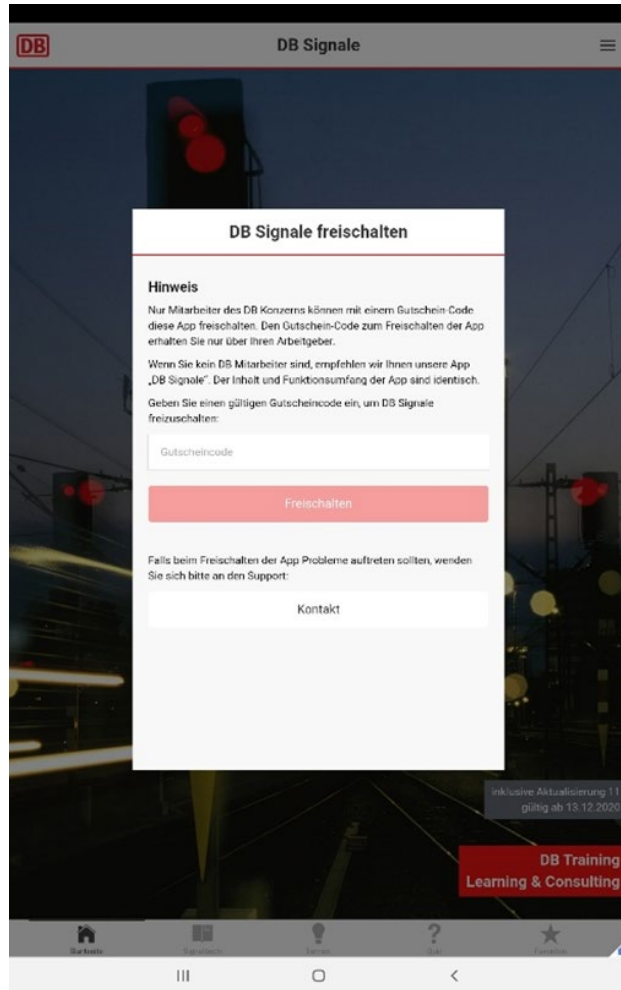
DB

DB Signale

DB Signale freischalten

Hinweis

Nur Mitarbeiter des DB Konzerns können mit einem Gutschein-Code diese App freischalten. Den Gutschein-Code zum Freischalten der App erhalten Sie nur über Ihren Arbeitgeber.

Wenn Sie kein DB Mitarbeiter sind, empfehlen wir Ihnen unsere App „DB Signale". Der Inhalt und Funktionsumfang der App sind identisch.

Geben Sie einen gültigen Gutscheincode ein, um DB Signale freizuschalten:

Gutscheincode

Freischalten

Falls beim Freischalten der App Probleme auftreten sollten, wenden Sie sich bitte an den Support:

Kontakt

inklusive Aktualisierung 11
gültig ab 13.12.2020

DB Training
Learning & Consulting

Startseite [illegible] Lernen Quiz Favoriten